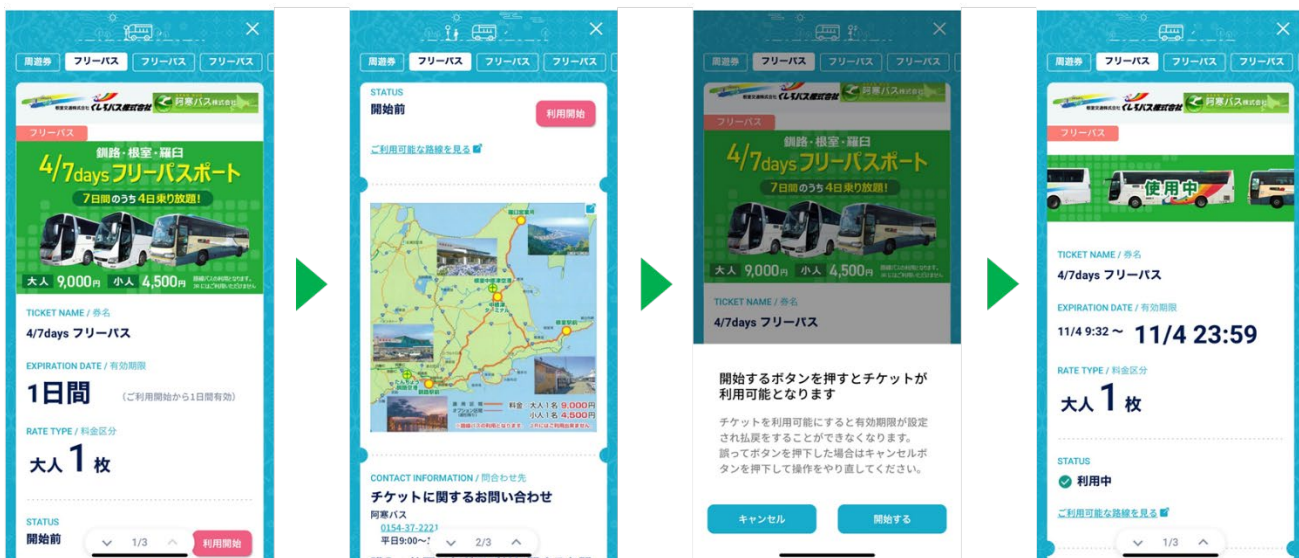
周遊券 フリーパス フリーパス フリーパス

くしろバス株式会社 阿寒バス株式会社

フリーパス

釧路・根室・羅臼
4/7days フリーパスポート
7日間のうち4日乗り放題!

大人 9,000円 小人 4,500円

TICKET NAME / 券名
4/7days フリーパス

EXPIRATION DATE / 有効期限
1日間 (ご利用開始から1日間有効)

RATE TYPE / 料金区分
大人 1 枚

STATUS
開始前

1/3 利用開始

周遊券 フリーパス フリーパス フリーパス

STATUS
開始前
利用開始

ご利用可能な路線を見る

料金 大人1名 9,000円
小人1名 4,500円

CONTACT INFORMATION / 問合わせ先
チケットに関するお問い合わせ
阿寒バス
0154-37-2221
平日9:00〜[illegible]

2/3

周遊券 フリーパス フリーパス フリーパス

くしろバス株式会社 阿寒バス株式会社

フリーパス

釧路・根室・羅臼
4/7days フリーパスポート
7日間のうち4日乗り放題!

大人 9,000円 小人 4,500円

TICKET NAME / 券名
4/7days フリーパス

開始するボタンを押すとチケットが利用可能となります

チケットを利用可能にすると有効期限が設定され払戻をすることができなくなります。
誤ってボタンを押下した場合はキャンセルボタンを押下して操作をやり直してください。

キャンセル 開始する

周遊券 フリーパス フリーパス フリーパス

フリーパス

使用中

TICKET NAME / 券名
4/7days フリーパス

EXPIRATION DATE / 有効期限
11/4 9:32 〜 11/4 23:59

RATE TYPE / 料金区分
大人 1 枚

STATUS
利用中

ご利用可能な路線を見る

1/3